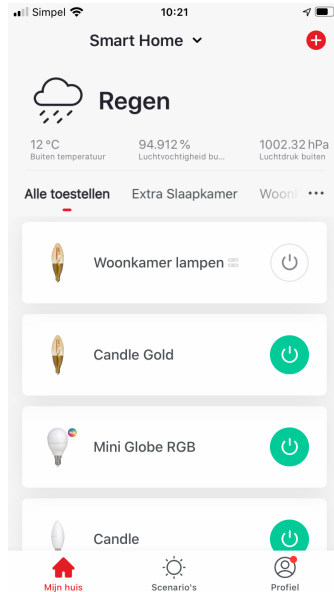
Simpel 10:21

Smart Home

Regen

12 °C
Buiten temperatuur

94.912 %
Luchtvochtigheid bu...

1002.32 hPa
Luchtdruk buiten

Alle toestellen Extra Slaapkamer Woonk

Woonkamer lampen

Candle Gold

Mini Globe RGB

Candle

Mijn huis Scenario's Profiel